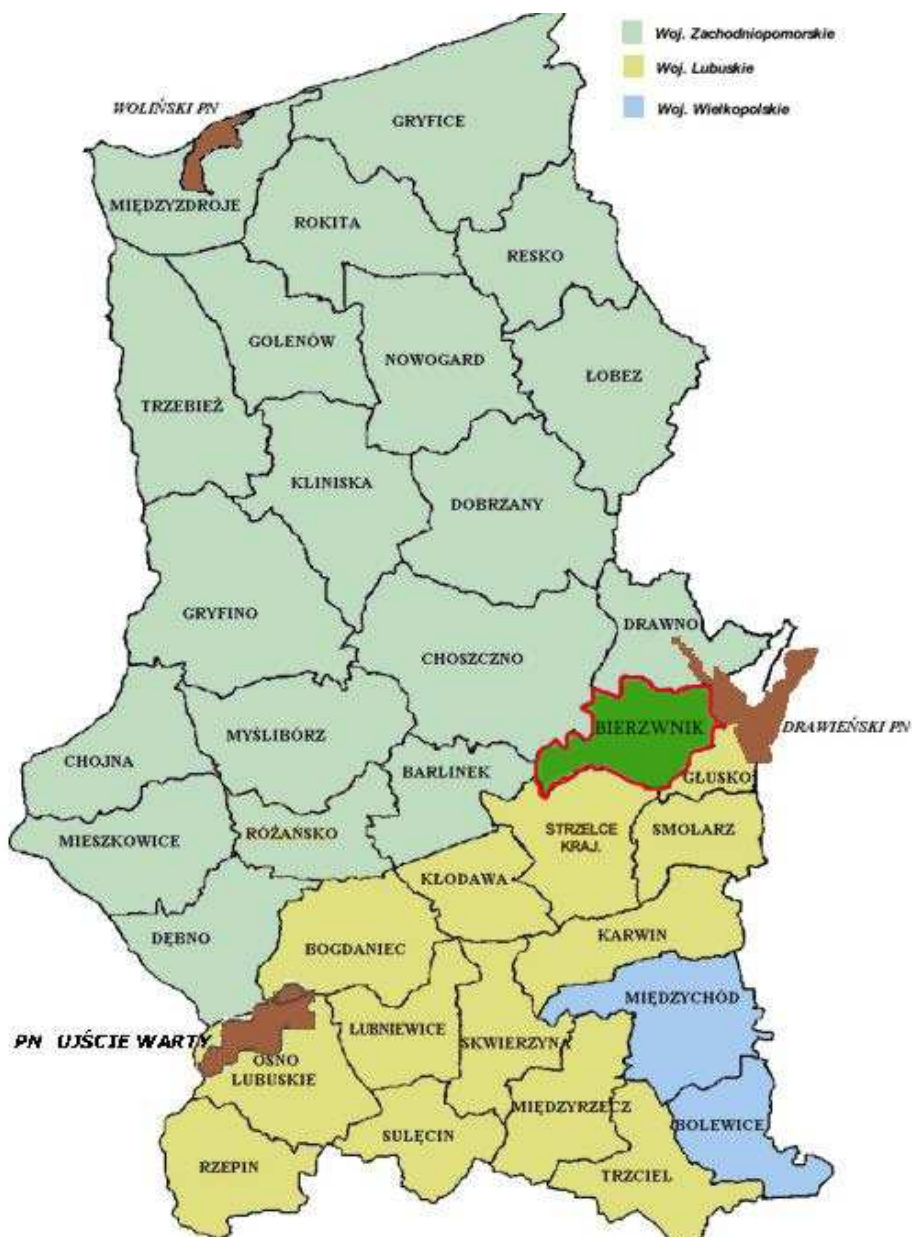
Woj. Zachodniopomorskie
Woj. Lubuskie
Woj. Wielkopolskie

WOLIŃSKI PN
GRYFICE
MIĘDZYZDROJE
ROKITA
RESKO
GOLENÓW
NOWOGARD
ŁOBEZ
TRZEBIEŻ
KLINISKA
DOBRZANY
GRYFINO
CHOSZCZNO
DRAWNO
BIERZWNIK
DRAWIEŃSKI PN
MYŚLIBÓRZ
CHOJNA
BARLINEK
GŁUSKO
MIESZKOWICE
RÓŻAŃSKO
STRZELCE KRAJ.
SMOLARZ
KŁODAWA
DĘBNO
BOGDANIEC
KARWIN
MIĘDZYCHÓD
PN UJŚCIE WARTY
OSNO LUBUSKIE
LUBNIEWICE
SKWIERZYNA
MIĘDZYRZECZ
BOLEWICE
SULĘCIN
RZEPIN
TRZCIEL